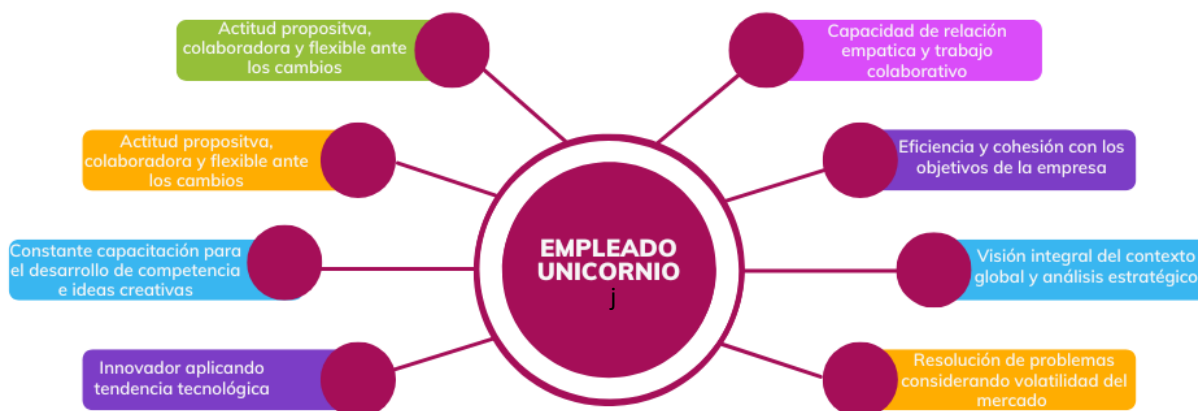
EMPLEADO UNICORNIO
j

Actitud propositva, colaboradora y flexible ante los cambios

Actitud propositva, colaboradora y flexible ante los cambios

Constante capacitación para el desarrollo de competencia e ideas creativas

Innovador aplicando tendencia tecnológica

Capacidad de relación empatica y trabajo colaborativo

Eficiencia y cohesión con los objetivos de la empresa

Visión integral del contexto global y análisis estratégico

Resolución de problemas considerando volatilidad del mercado